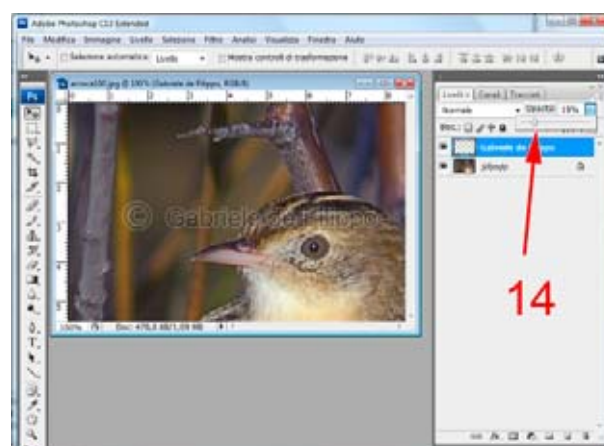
Adobe Photoshop CS3 Extended

File Modifica Immagine Livello Selezione Filtro Analisi Visualizza Finestra Aiuto

Seleziona automat.: Livello Mostra controlli di trasformazione

Ps

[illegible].jpg @ 100% (Gabriele de Filippo, RGB/8)

© Gabriele de Filippo

100% Doc: 470,3 KB/1,09 MB

Livelli Canali Tracciati

Normale Opacità: 19%

Blocca:

Gabriele de Filippo

Sfondo

14